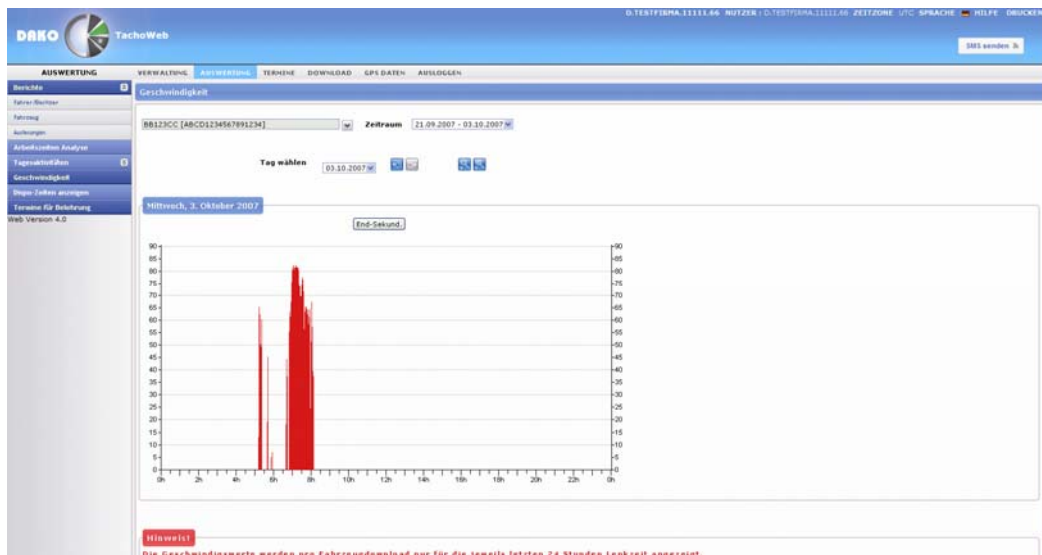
DAKO TachoWeb

D.TESTFIRMA.11111.66 NUTZER : D.TESTFIRMA.11111.66 ZEITZONE UTC SPRACHE HILFE DRUCKEN

SMS senden

AUSWERTUNG

VERWALTUNG AUSWERTUNG TERMINE DOWNLOAD GPS DATEN AUSLOGGEN

Berichte
Fahrer/Bediener
Fahrzeug
Auflistungen
Arbeitszeiten Analyse
Tagesaktivitäten
Geschwindigkeit
Dispo-Zeiten anzeigen
Termine für Belehrung
Web Version 4.0

Geschwindigkeit

BB123CC [ABCD1234567891234]

Zeitraum 21.09.2007 - 03.10.2007

Tag wählen 03.10.2007

Mittwoch, 3. Oktober 2007

End-Sekund.

90 85 80 75 70 65 60 55 50 45 40 35 30 25 20 15 10 5 0

0h 2h 4h 6h 8h 10h 12h 14h 16h 18h 20h 22h 0h

Hinweis!

Die Geschwindigkeitswerte werden pro Fahrzeugdownload nur für die jeweils letzten 24 Stunden Lenkzeit angezeigt.